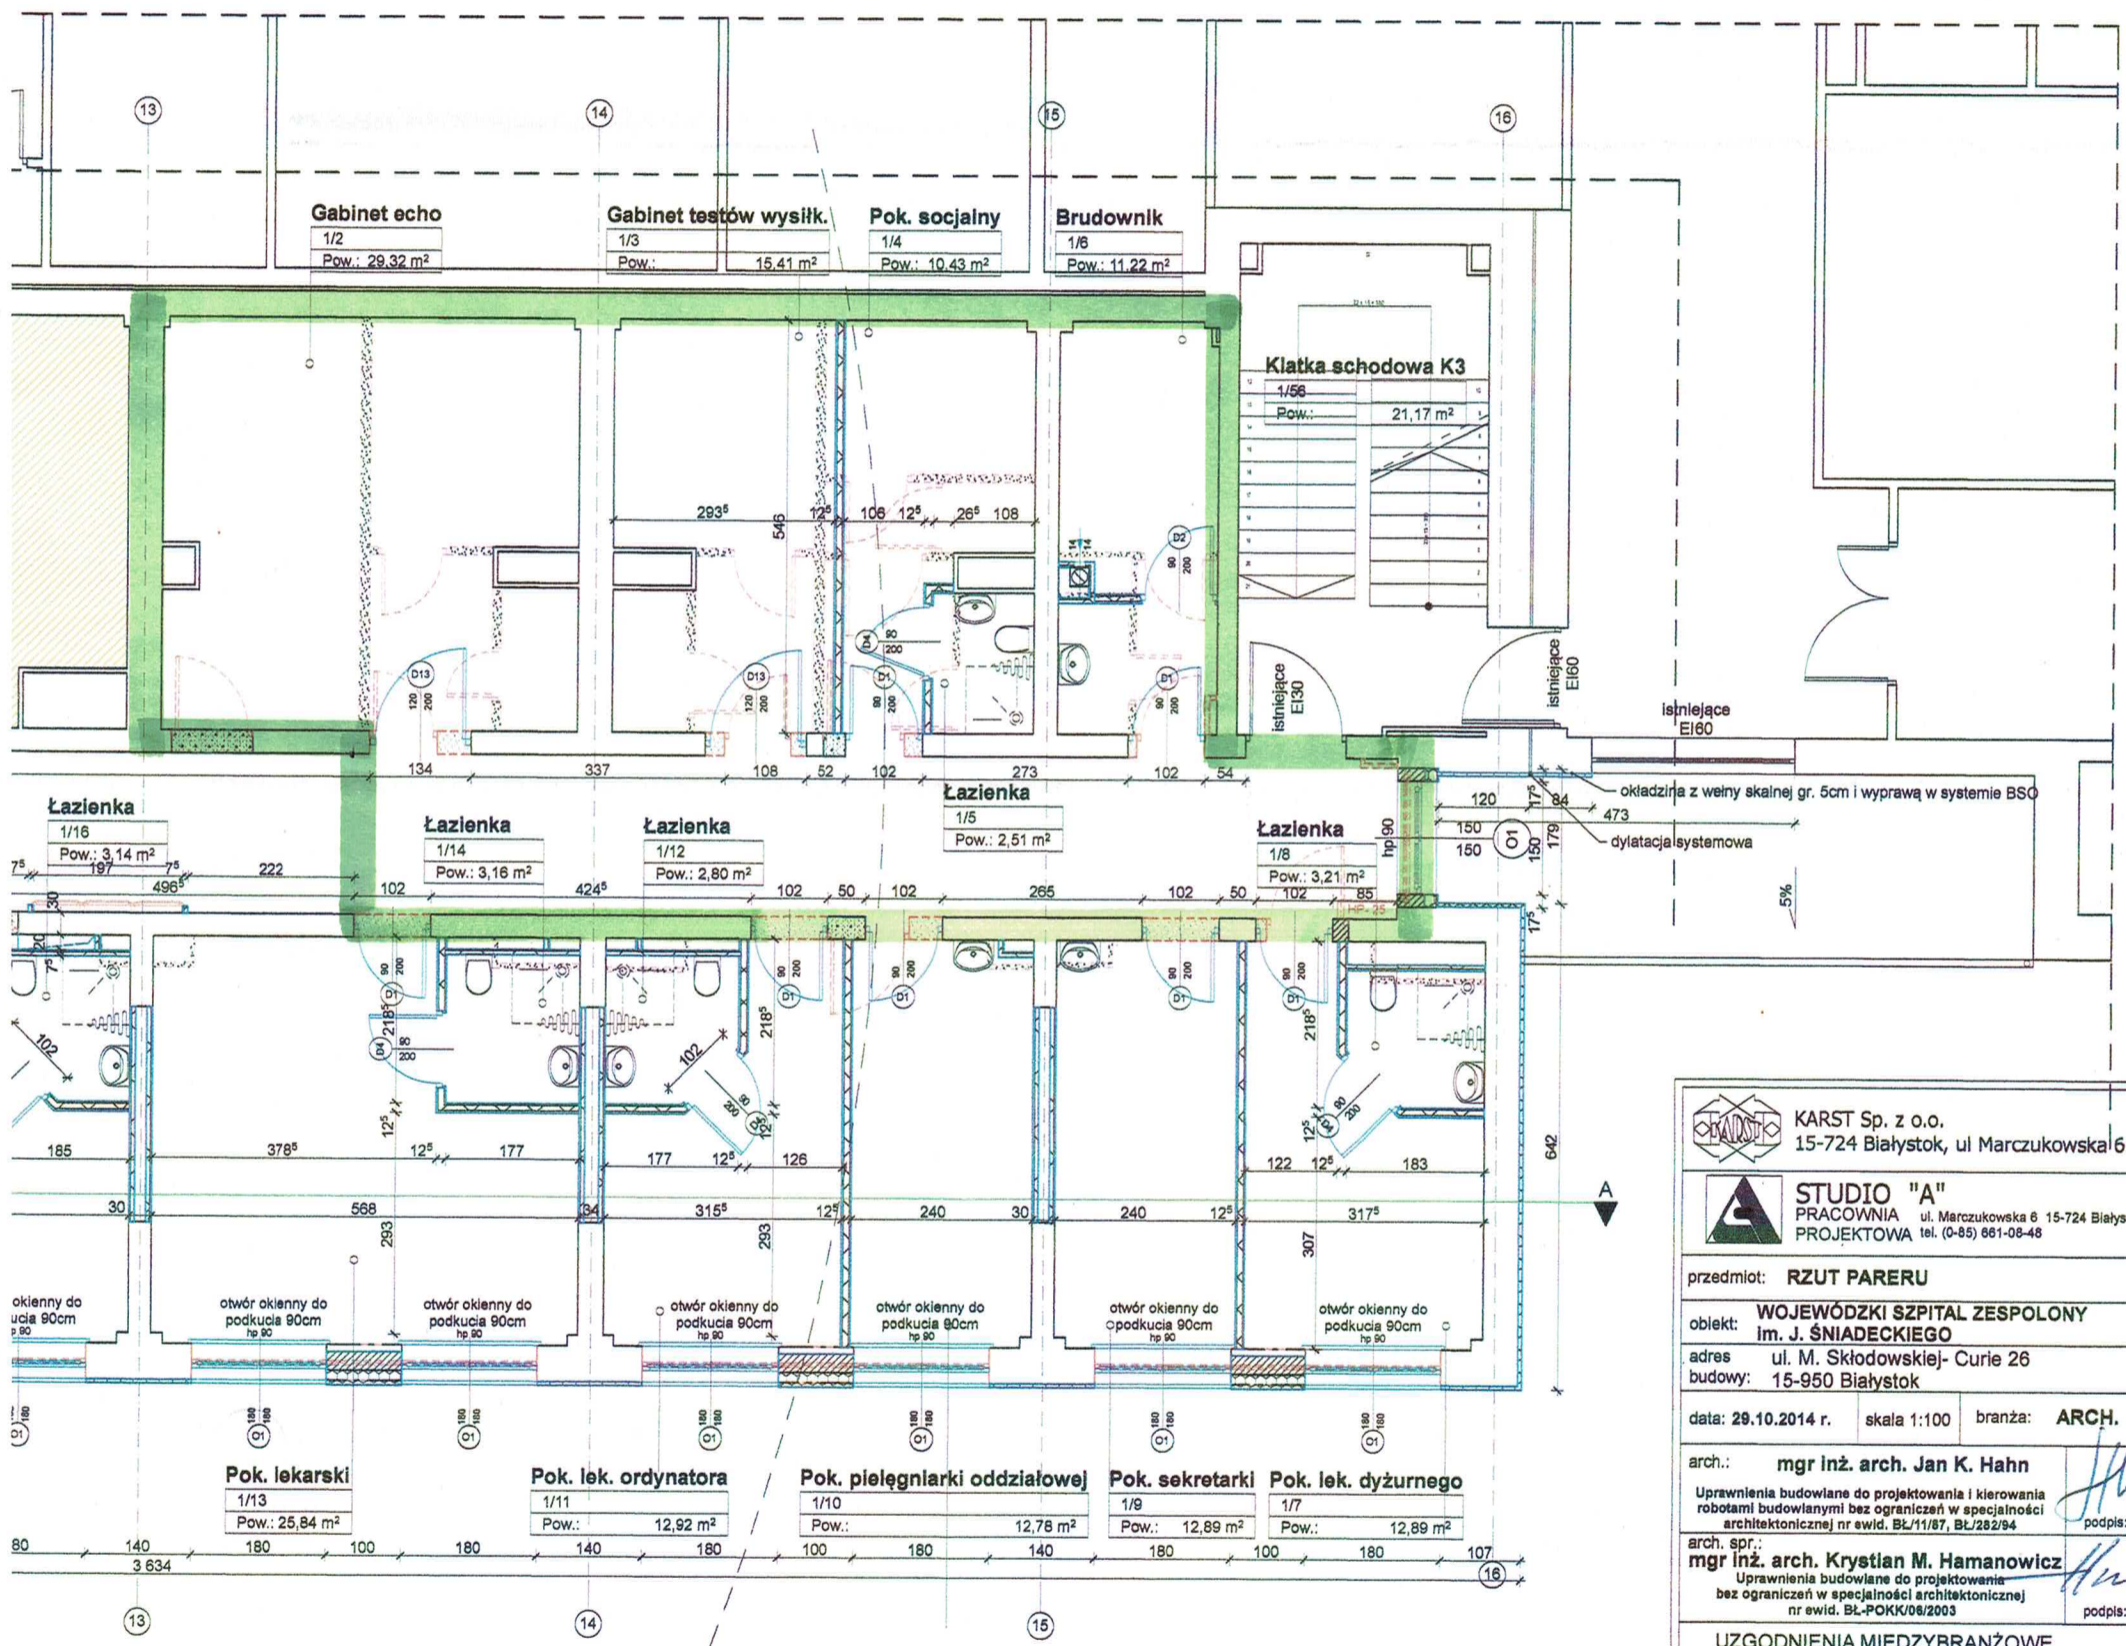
13 14 15 16

Gabinet echo
1/2
Pow.: 29,32 m²

Gabinet testów wysiłk.
1/3
Pow.: 15,41 m²

Pok. socjalny
1/4
Pow.: 10,43 m²

Brudownik
1/6
Pow.: 11,22 m²

Klatka schodowa K3
1/56
Pow.: 21,17 m²

293⁵ 546 12⁵ 106 12⁵ 26⁵ 108

D2 90 200
D13 120 200
D13 120 200
D4 90 200
D1 90 200
D1 90 200

istniejące EI30
istniejące EI60
istniejące EI60

134 337 108 52 102 273 102 54

Łazienka
1/16
Pow.: 3,14 m²

Łazienka
1/14
Pow.: 3,16 m²

Łazienka
1/12
Pow.: 2,80 m²

Łazienka
1/5
Pow.: 2,51 m²

Łazienka
1/8
Pow.: 3,21 m²

okładzina z wełny skalnej gr. 5cm i wyprawą w systemie BSO
dylatacja systemowa

120 17⁵ 84 473 150 150 O1 150 179 hp 90

7⁵ 197 7⁵ 222 496⁵ 102 424⁵ 102 50 102 265 102 50 102 85 HP-35

5%

30 20 7⁵ 102

90 200 218⁵ D4 90 200 102 D4 90 200 218⁵ D1 90 200 D1 90 200 D1 90 200 D1 90 200 218⁵ D4 90 200

12⁵ 12⁵ 642

185 378⁵ 12⁵ 177 177 12⁵ 126 122 12⁵ 183

30 568 34 315⁵ 12⁵ 240 30 240 12⁵ 317⁵

A

293 293 307

okienny do ucia 90cm hp 90
otwór okienny do podkucia 90cm hp 90
otwór okienny do podkucia 90cm hp 90
otwór okienny do podkucia 90cm hp 90
otwór okienny do podkucia 90cm hp 90
otwór okienny do podkucia 90cm hp 90
otwór okienny do podkucia 90cm hp 90

O1 180 180 O1 180 180 O1 180 180 O1 180 180 O1 180 180 O1 180 180 O1 180 180

Pok. lekarski
1/13
Pow.: 25,84 m²

Pok. lek. ordynatora
1/11
Pow.: 12,92 m²

Pok. pielęgniarki oddziałowej
1/10
Pow.: 12,78 m²

Pok. sekretarki
1/9
Pow.: 12,89 m²

Pok. lek. dyżurnego
1/7
Pow.: 12,89 m²

80 140 180 100 180 140 180 100 180 140 180 100 180 107
3 634

13 14 15 16

KARST Sp. z o.o.
15-724 Białystok, ul Marczukowska 6

STUDIO "A"
PRACOWNIA PROJEKTOWA ul. Marczukowska 6 15-724 Białys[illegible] tel. (0-85) 661-08-48

przedmiot: RZUT PARERU
obiekt: WOJEWÓDZKI SZPITAL ZESPOLONY im. J. ŚNIADECKIEGO
adres budowy: ul. M. Skłodowskiej- Curie 26 15-950 Białystok
data: 29.10.2014 r. skala 1:100 branża: ARCH.
arch.: mgr inż. arch. Jan K. Hahn
Uprawnienia budowlane do projektowania i kierowania robotami budowlanymi bez ograniczeń w specjalności architektonicznej nr ewid. BŁ/11/87, BŁ/282/94
podpis:
arch. spr.: mgr inż. arch. Krystian M. Hamanowicz
Uprawnienia budowlane do projektowania bez ograniczeń w specjalności architektonicznej nr ewid. BŁ-POKK/06/2003
podpis:
UZGODNIENIA MIĘDZYBRANŻOWE